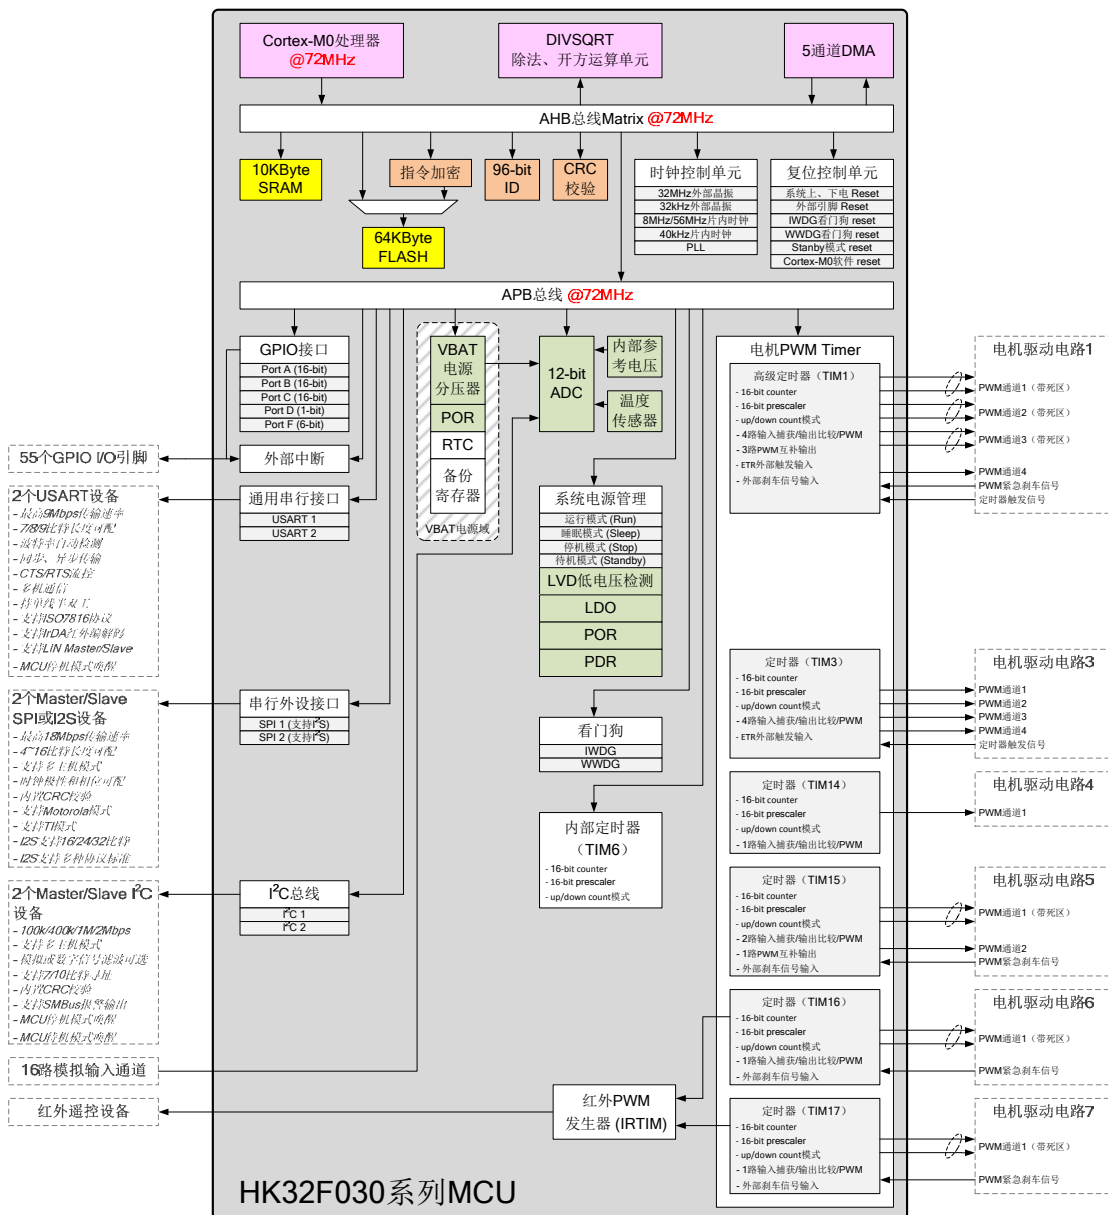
Cortex-M0处理器
@72MHz

DIVSQRT
除法、开方运算单元

5通道DMA

AHB总线Matrix @72MHz

10KByte
SRAM

指令加密

96-bit
ID

CRC
校验

时钟控制单元
32MHz外部晶振
32kHz外部晶振
8MHz/56MHz片内时钟
40kHz片内时钟
PLL

复位控制单元
系统上、下电 Reset
外部引脚 Reset
IWDG看门狗 reset
WWDG看门狗 reset
Stanby模式 reset
Cortex-M0软件 reset

64KByte
FLASH

APB总线 @72MHz

GPIO接口
Port A (16-bit)
Port B (16-bit)
Port C (16-bit)
Port D (1-bit)
Port F (6-bit)

VBAT
电源
分压器
POR
RTC
备份
寄存器
VBAT电源域

12-bit
ADC

内部参
考电压

温度
传感器

电机PWM Timer

电机驱动电路1

高级定时器（TIM1）
- 16-bit counter
- 16-bit prescaler
- up/down count模式
- 4路输入捕获/输出比较/PWM
- 3路PWM互补输出
- ETR外部触发输入
- 外部刹车信号输入

PWM通道1（带死区）
PWM通道2（带死区）
PWM通道3（带死区）
PWM通道4
PWM紧急刹车信号
定时器触发信号

55个GPIO I/O引脚

外部中断

2个USART设备
- 最高9Mbps传输速率
- 7/8/9比特长度可配
- 波特率自动检测
- 同步、异步传输
- CTS/RTS流控
- 多机通信
- 拌单线半双工
- 支持ISO7816协议
- 支持IrDA红外编解码
- 支持LIN Master/Slave
- MCU停机模式唤醒

通用串行接口
USART 1
USART 2

系统电源管理
运行模式 (Run)
睡眠模式 (Sleep)
停机模式 (Stop)
待机模式 (Standby)
LVD低电压检测
LDO
POR
PDR

2个Master/Slave
SPI或I2S设备
- 最高18Mbps传输速率
- 4~16比特长度可配
- 支持多主机模式
- 时钟极性和相位可配
- 内置CRC校验
- 支持Motorola模式
- 支持TI模式
- I2S支持16/24/32比特
- I2S支持多种协议标准

串行外设接口
SPI 1 (支持$I^2S$)
SPI 2 (支持$I^2S$)

看门狗
IWDG
WWDG

定时器（TIM3）
- 16-bit counter
- 16-bit prescaler
- up/down count模式
- 4路输入捕获/输出比较/PWM
- ETR外部触发输入

电机驱动电路3
PWM通道1
PWM通道2
PWM通道3
PWM通道4
定时器触发信号

定时器（TIM14）
- 16-bit counter
- 16-bit prescaler
- up/down count模式
- 1路输入捕获/输出比较/PWM

电机驱动电路4
PWM通道1

内部定时器
（TIM6）
- 16-bit counter
- 16-bit prescaler
- up/down count模式

2个Master/Slave $I^2C$
设备
- 100k/400k/1M/2Mbps
- 支持多主机模式
- 模拟或数字信号滤波可选
- 支持7/10比特寻址
- 内置CRC校验
- 支持SMBus报警输出
- MCU停机模式唤醒
- MCU待机模式唤醒

$I^2C$总线
$I^2C$ 1
$I^2C$ 2

定时器（TIM15）
- 16-bit counter
- 16-bit prescaler
- up/down count模式
- 2路输入捕获/输出比较/PWM
- 1路PWM互补输出
- 外部刹车信号输入

电机驱动电路5
PWM通道1（带死区）
PWM通道2
PWM紧急刹车信号

定时器（TIM16）
- 16-bit counter
- 16-bit prescaler
- up/down count模式
- 1路输入捕获/输出比较/PWM
- 外部刹车信号输入

电机驱动电路6
PWM通道1（带死区）
PWM紧急刹车信号

16路模拟输入通道

红外遥控设备

红外PWM
发生器 (IRTIM)

定时器（TIM17）
- 16-bit counter
- 16-bit prescaler
- up/down count模式
- 1路输入捕获/输出比较/PWM
- 外部刹车信号输入

电机驱动电路7
PWM通道1（带死区）
PWM紧急刹车信号

HK32F030系列MCU